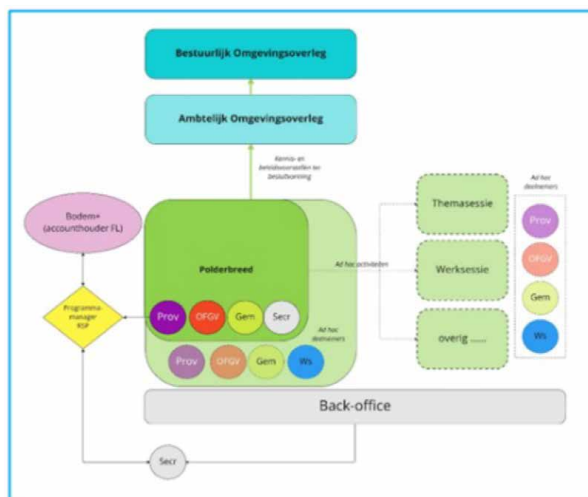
Bestuurlijk Omgevingsoverleg

Ambtelijk Omgevingsoverleg

Kennis- en beleidsvoorstellen ter besluitvorming

Bodem+ (accounthouder FL)

Programma-manager RDP

Polderbreed

Prov
OFGV
Gem
Secr

Ad hoc deelnemers

Prov
OFGV
Gem
Ws

Ad hoc activiteiten

Themasessie

Werksessie

overig ......

Ad hoc deelnemers

Prov
OFGV
Gem
Ws

Back-office

Secr